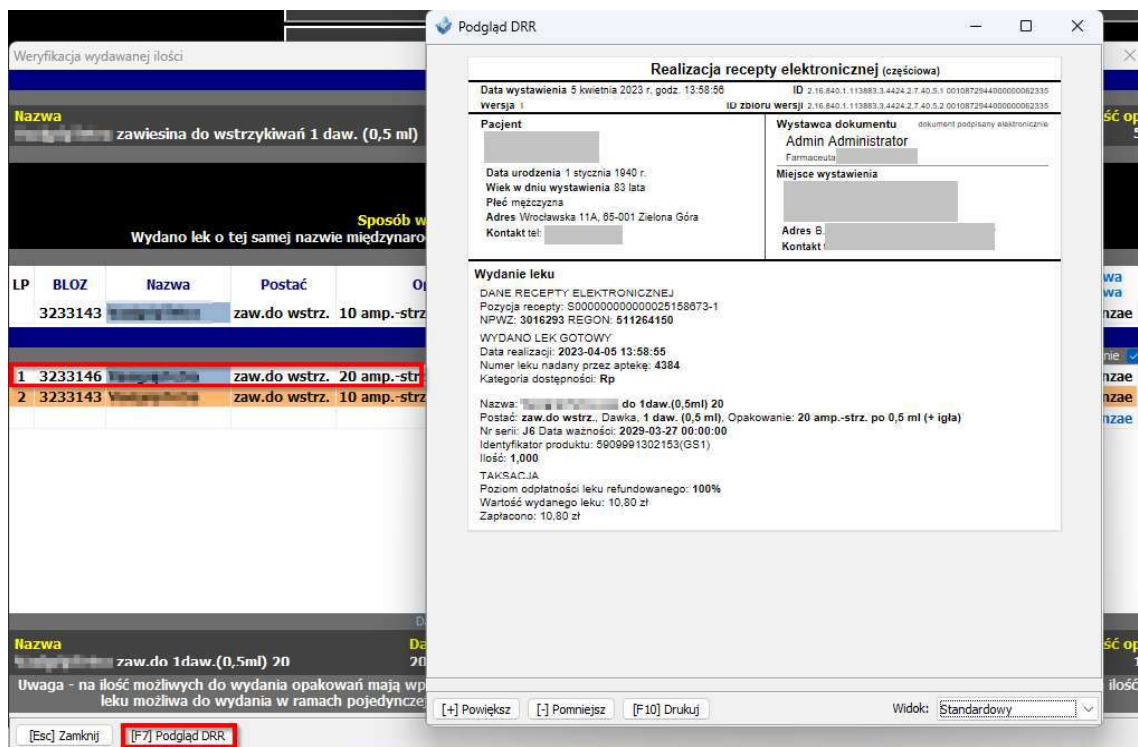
Weryfikacja wydawanej ilości

Nazwa
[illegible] zawiesina do wstrzykiwań 1 daw. (0,5 ml)

Sposób w
Wydano lek o tej samej nazwie międzynaro

| LP | BLOZ | Nazwa | Postać | O |
|---|---|---|---|---|
| | 3233143 | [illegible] | zaw.do wstrz. | 10 amp.-strz |
| 1 | 3233146 | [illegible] | zaw.do wstrz. | 20 amp.-str |
| 2 | 3233143 | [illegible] | zaw.do wstrz. | 10 amp.-strz |

Nazwa
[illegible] zaw.do 1daw.(0,5ml) 20

Uwaga - na ilość możliwych do wydania opakowań mają wp
leku możliwa do wydania w ramach pojedynczej

[Esc] Zamknij [F7] Podgląd DRR

ść op
wa
wa
nzae
nie
nzae
nzae
nzae
ść op
ilość

Podgląd DRR

Realizacja recepty elektronicznej (częściowa)

Data wystawienia 5 kwietnia 2023 r. godz. 13:58:56
Wersja 1
ID 2.16.840.1.113883.3.4424.2.7.40.5.1 0010872944000000062335
ID zbioru wersji 2.16.840.1.113883.3.4424.2.7.40.5.2 0010872944000000062335

Pacjent
Data urodzenia 1 stycznia 1940 r.
Wiek w dniu wystawienia 83 lata
Płeć mężczyzna
Adres Wrocławska 11A, 65-001 Zielona Góra
Kontakt tel:

Wystawca dokumentu dokument podpisany elektronicznie
Admin Administrator
Farmaceuta
Miejsce wystawienia
Adres B.
Kontakt

Wydanie leku
DANE RECEPTY ELEKTRONICZNEJ
Pozycja recepty: S00000000000025158673-1
NPWZ: 3016293 REGON: 511264150
WYDANO LEK GOTOWY
Data realizacji: 2023-04-05 13:58:55
Numer leku nadany przez aptekę: 4384
Kategoria dostępności: Rp

Nazwa: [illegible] do 1daw.(0,5ml) 20
Postać: zaw.do wstrz., Dawka, 1 daw. (0,5 ml), Opakowanie: 20 amp.-strz. po 0,5 ml (+ igła)
Nr serii: J6 Data ważności: 2029-03-27 00:00:00
Identyfikator produktu: 5909991302153(GS1)
Ilość: 1,000
TAKSACJA
Poziom odpłatności leku refundowanego: 100%
Wartość wydanego leku: 10,80 zł
Zapłacono: 10,80 zł

[+] Powiększ [-] Pomniejsz [F10] Drukuj Widok: Standardowy